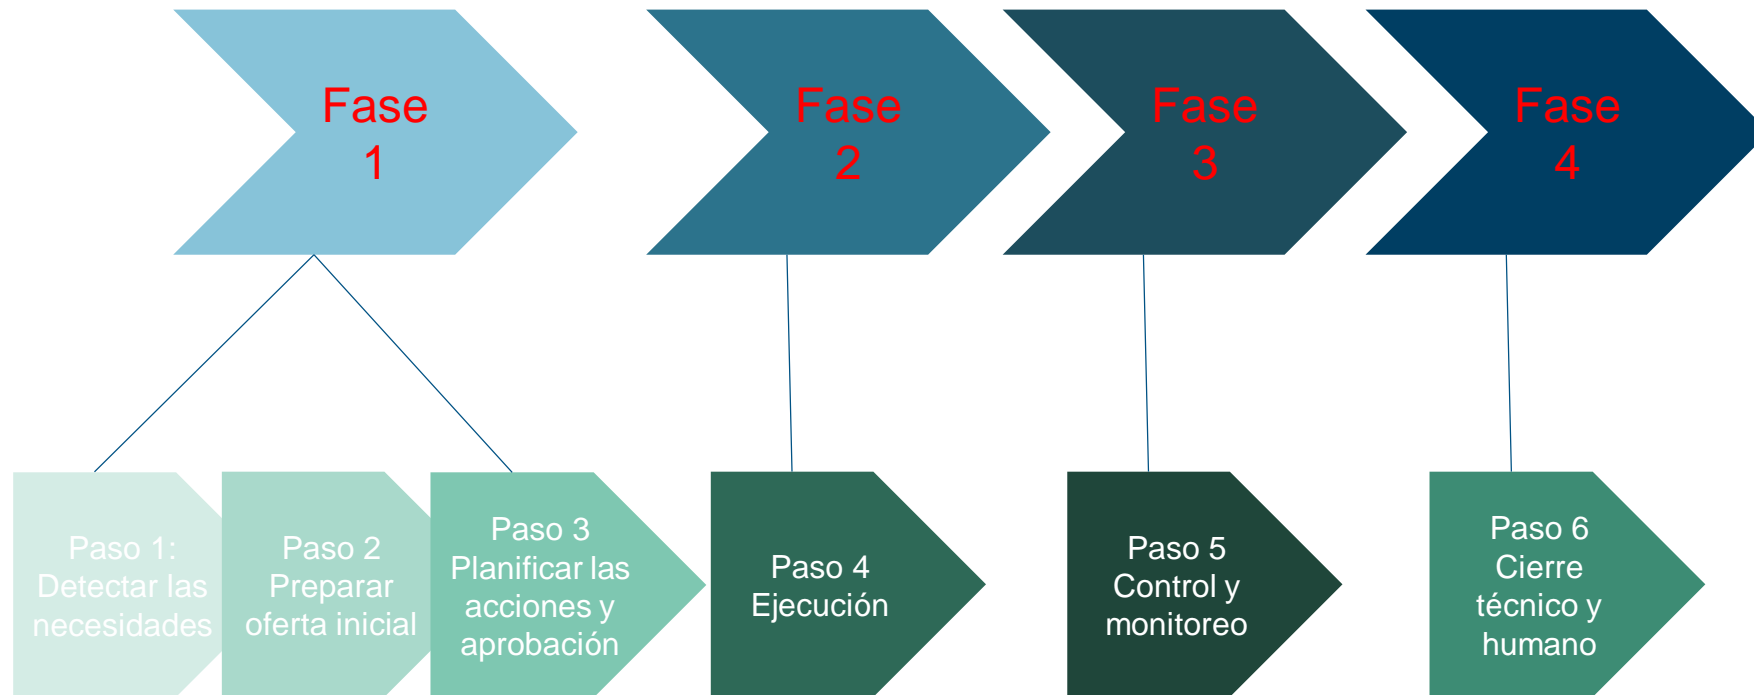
Fase 1

Fase 2

Fase 3

Fase 4

Paso 1: Detectar las necesidades

Paso 2 Preparar oferta inicial

Paso 3 Planificar las acciones y aprobación

Paso 4 Ejecución

Paso 5 Control y monitoreo

Paso 6 Cierre técnico y humano